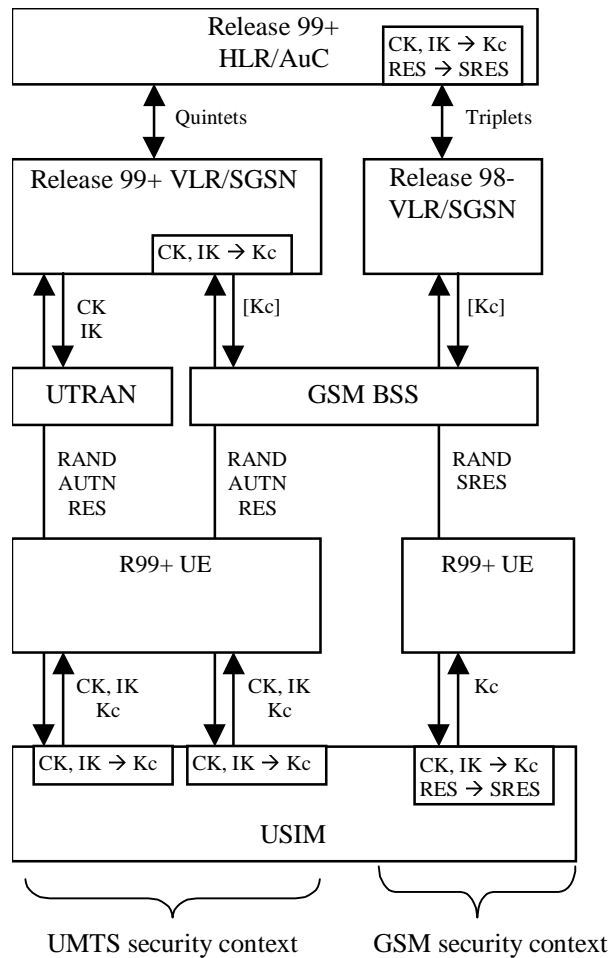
Release 99+
HLR/AuC

CK, IK $\rightarrow$ Kc
RES $\rightarrow$ SRES

Quintets

Triplets

Release 99+ VLR/SGSN

CK, IK $\rightarrow$ Kc

Release 98-
VLR/SGSN

CK
IK

[Kc]

[Kc]

UTRAN

GSM BSS

RAND
AUTN
RES

RAND
AUTN
RES

RAND
SRES

R99+ UE

R99+ UE

CK, IK
Kc

CK, IK
Kc

Kc

CK, IK $\rightarrow$ Kc

CK, IK $\rightarrow$ Kc

CK, IK $\rightarrow$ Kc
RES $\rightarrow$ SRES

USIM

UMTS security context

GSM security context